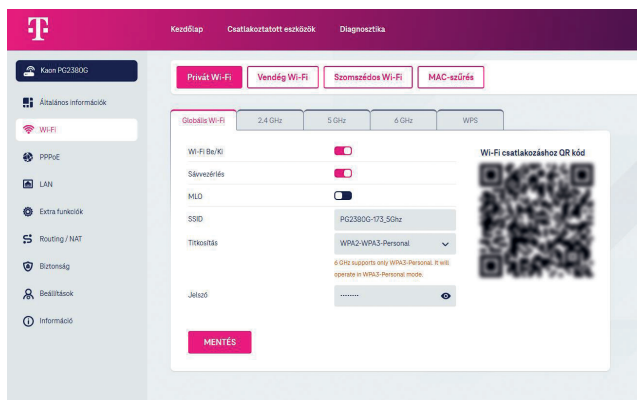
T

Kezdőlap Csatlakoztatott eszközök Diagnosztika

Kaon PG2380G

Általános információk

Wi-Fi

PPPoE

LAN

Extra funkciók

Routing / NAT

Biztonság

Beállítások

Információ

Privát Wi-Fi Vendég Wi-Fi Szomszédos Wi-Fi MAC-szűrés

Globális Wi-Fi 2.4 GHz 5 GHz 6 GHz WPS

Wi-Fi Be/Ki

Sávvezérlés

MLO

SSID PG2380G-173_5Ghz

Titkosítás WPA2-WPA3-Personal

6 GHz supports only WPA3-Personal. It will operate in WPA3-Personal mode.

Jelszó ........

Wi-Fi csatlakozáshoz QR kód

MENTÉS